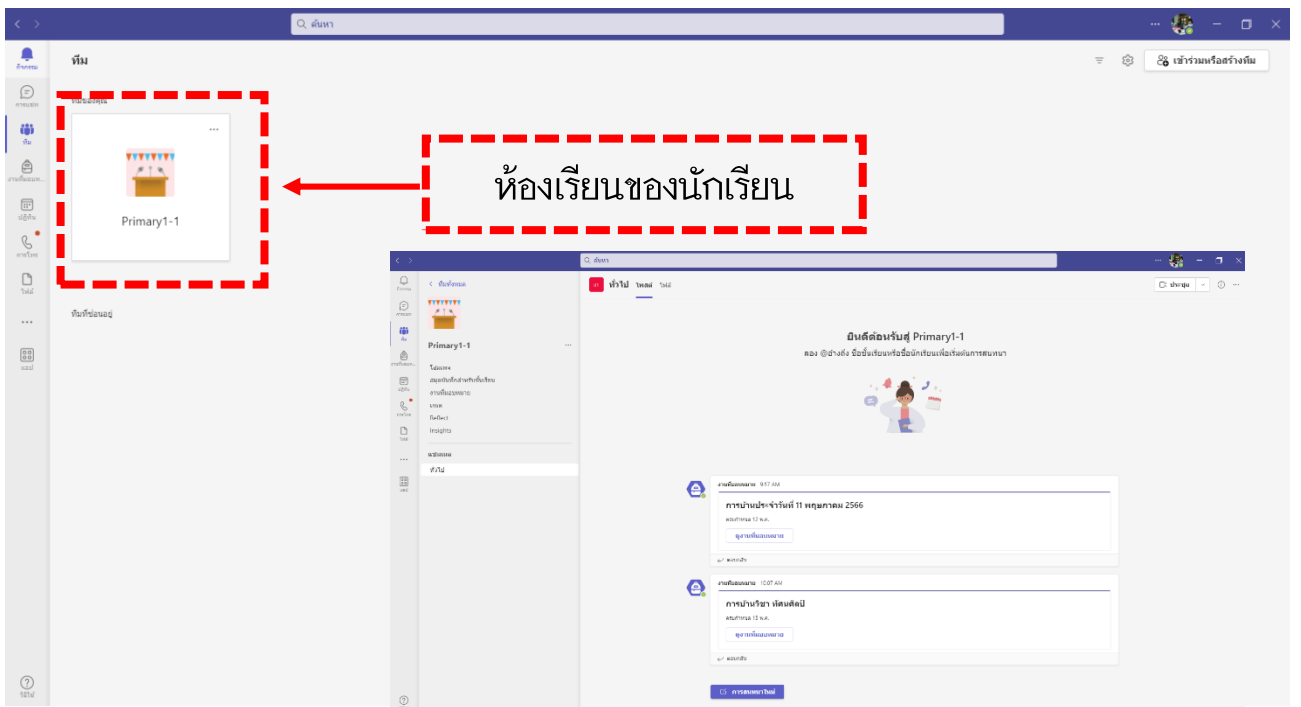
ค้นหา

กิจกรรม
การแชท
ทีม
งานที่มอบหมาย
ปฏิทิน
การโทร
ไฟล์
...
แอป
วิธีใช้

ทีม

เข้าร่วมหรือสร้างทีม

ทีมของคุณ

...

Primary1-1

ทีมที่ซ่อนอยู่

ห้องเรียนของนักเรียน

ค้นหา

< ทีมทั้งหมด

Primary1-1 ...

โน้ตบุ๊ค
สมุดบันทึกสำหรับชั้นเรียน
งานที่มอบหมาย
เกรด
ปัจจัยรา
Insights

แชนเนล
ทั่วไป

ทั่วไป โพสต์ ไฟล์

ประชุม

ยินดีต้อนรับสู่ Primary1-1
ลอง @อ้างถึง ชื่อชั้นเรียนหรือชื่อนักเรียนเพื่อเริ่มต้นการสนทนา

งานที่มอบหมาย 9:57 AM
การบ้านประจำวันที่ 11 พฤษภาคม 2566
ครบกำหนด 12 พ.ค.
ดูงานที่มอบหมาย
ตอบกลับ

งานที่มอบหมาย 10:07 AM
การบ้านวิชา หัดคัดบี
ครบกำหนด 13 พ.ค.
ดูงานที่มอบหมาย
ตอบกลับ

การสนทนาใหม่